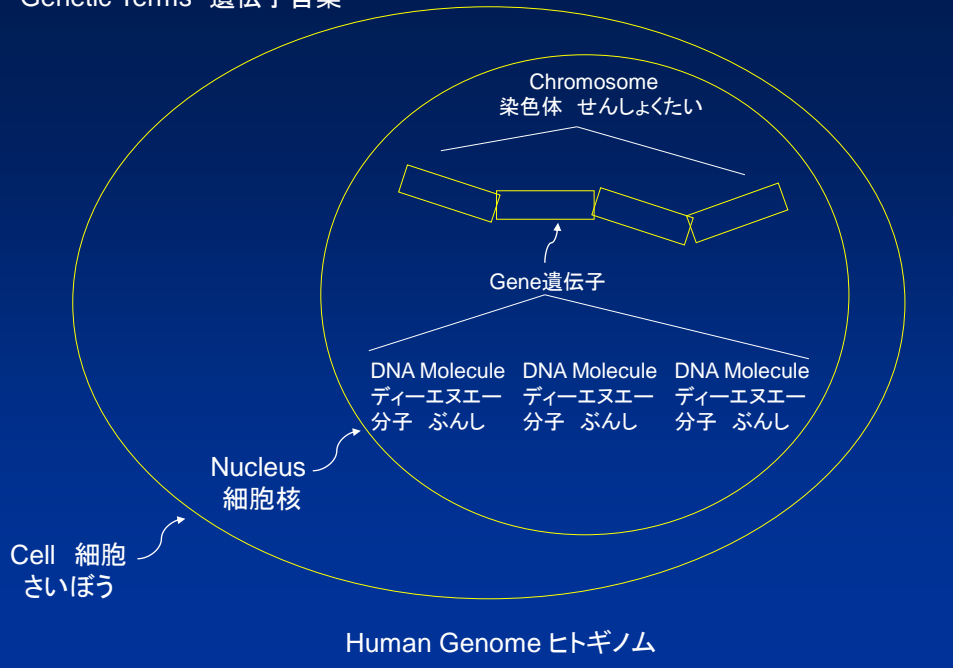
Genetic Terms 遺伝子用語

Chromosome
染色体 せんしょくたい

Gene遺伝子

DNA Molecule
ディーエヌエー
分子 ぶんし

DNA Molecule
ディーエヌエー
分子 ぶんし

DNA Molecule
ディーエヌエー
分子 ぶんし

Nucleus
細胞核

Cell 細胞
さいぼう

Human Genome ヒトギノム